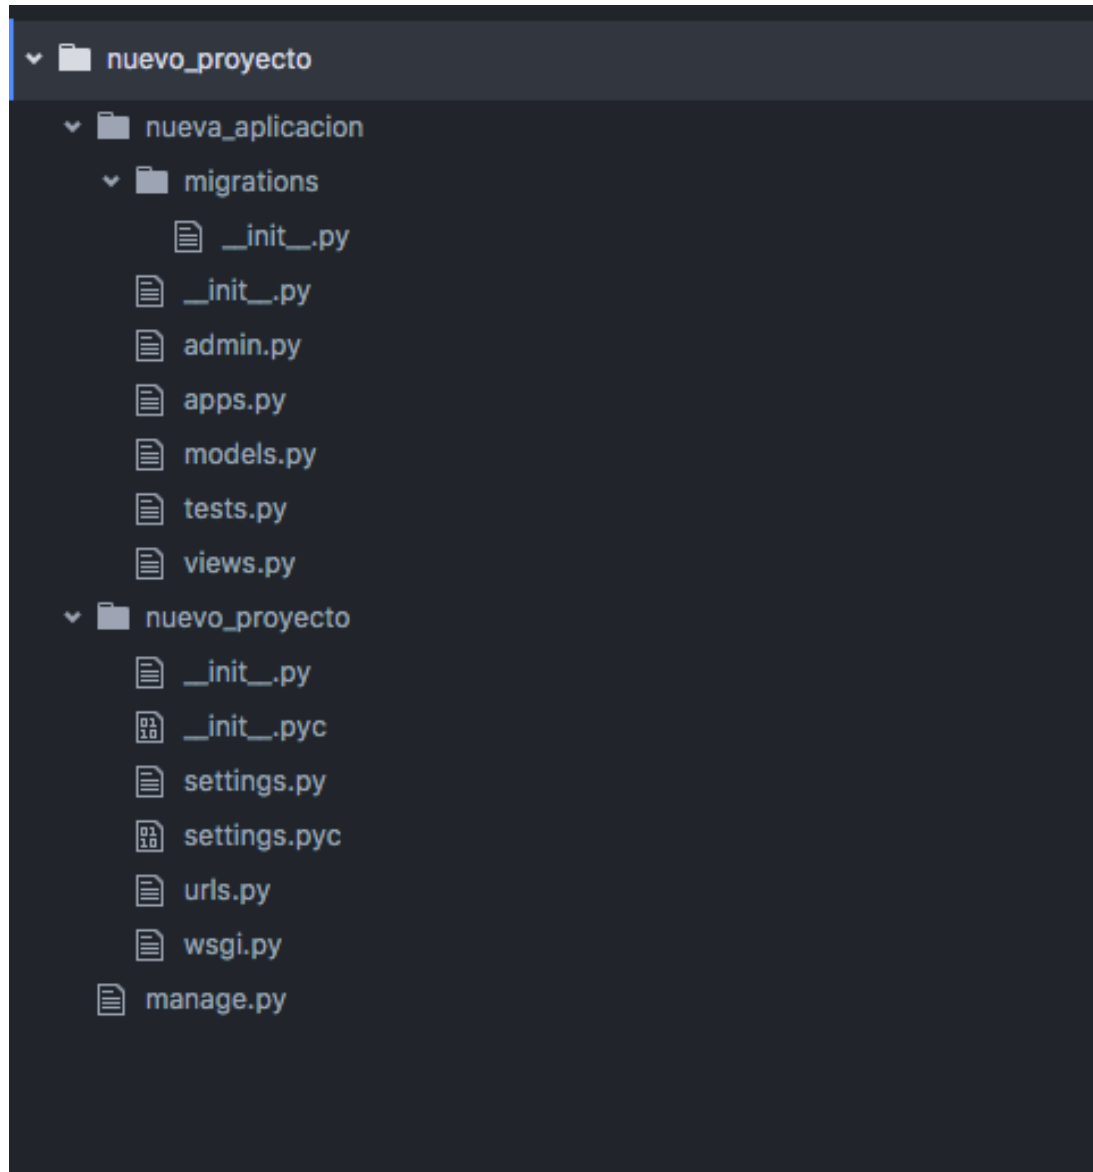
nuevo_proyecto
nueva_aplicacion
migrations
\_\_init\_\_.py
\_\_init\_\_.py
admin.py
apps.py
models.py
tests.py
views.py
nuevo_proyecto
\_\_init\_\_.py
\_\_init\_\_.pyc
settings.py
settings.pyc
urls.py
wsgi.py
manage.py